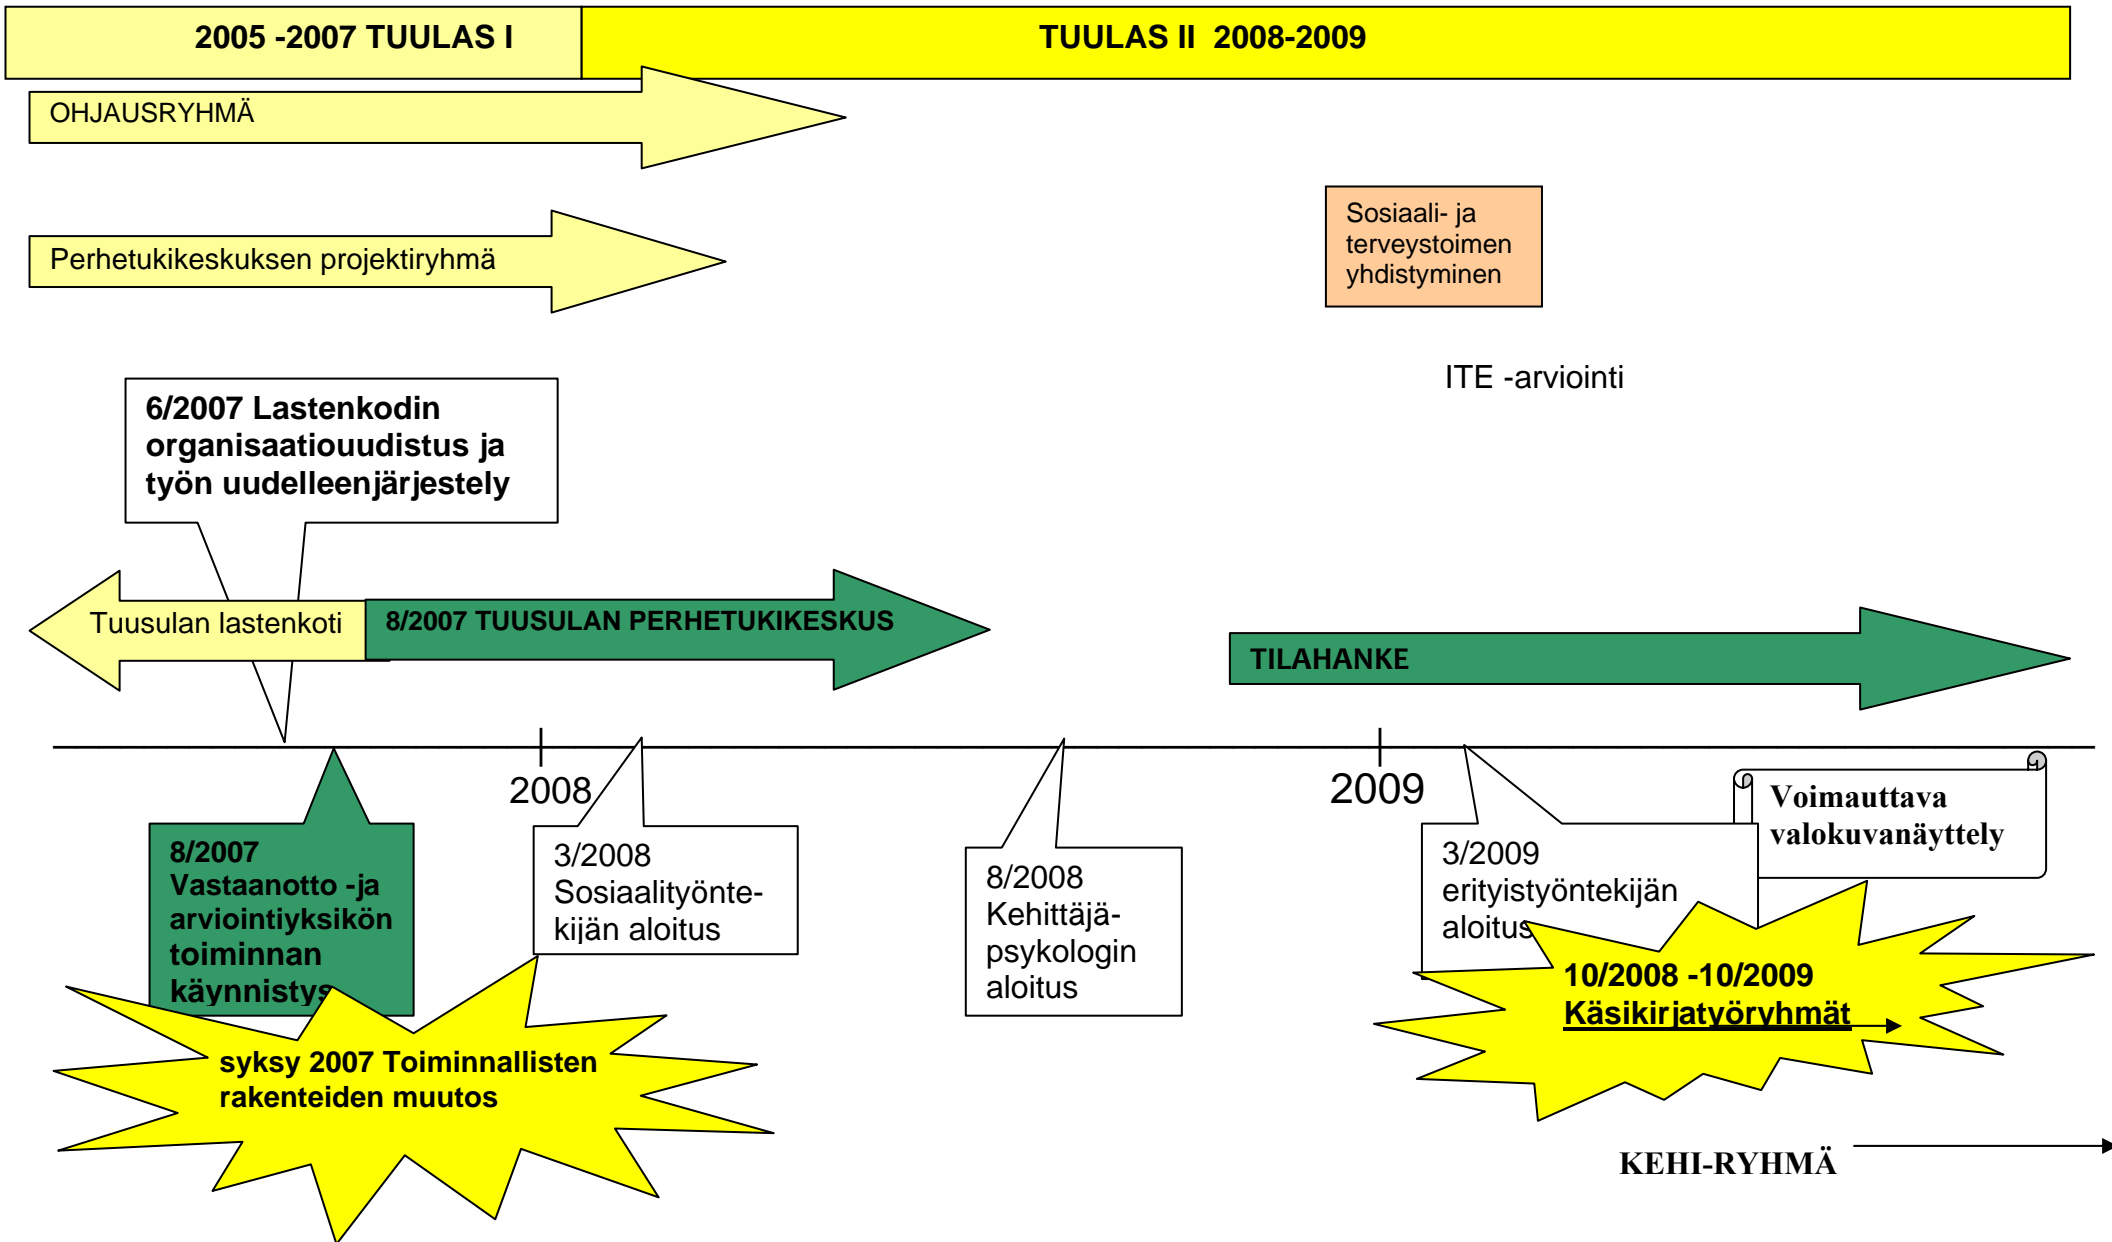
2005 -2007 TUULAS I

TUULAS II 2008-2009

OHJAUSRYHMÄ

Perhetukikeskuksen projektiryhmä

Sosiaali- ja terveystoimen yhdistyminen

ITE -arviointi

6/2007 Lastenkodin organisaatiouudistus ja työn uudelleenjärjestely

Tuusulan lastenkoti

8/2007 TUUSULAN PERHETUKIKESKUS

TILAHANKE

2008

2009

8/2007 Vastaanotto -ja arviointiyksikön toiminnan käynnistys

3/2008 Sosiaalityöntekijän aloitus

8/2008 Kehittäjäpsykologin aloitus

3/2009 erityistyöntekijän aloitus

Voimauttava valokuvanäyttely

syksy 2007 Toiminnallisten rakenteiden muutos

10/2008 -10/2009 Käsikirjatyöryhmät

KEHI-RYHMÄ